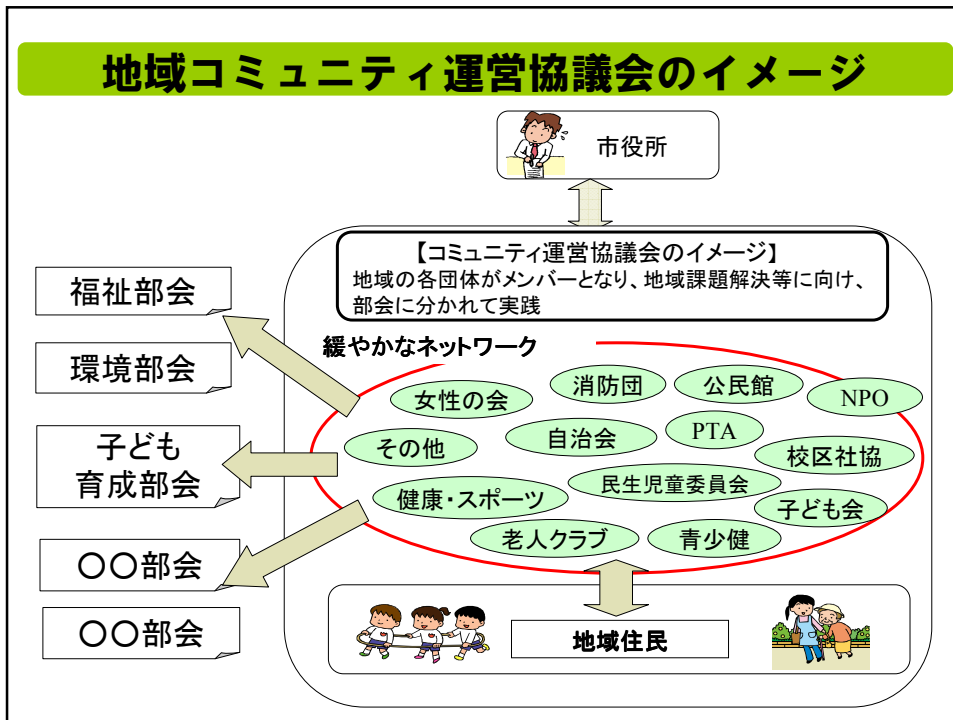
地域コミュニティ運営協議会のイメージ

市役所

【コミュニティ運営協議会のイメージ】
地域の各団体がメンバーとなり、地域課題解決等に向け、部会に分かれて実践

福祉部会

環境部会

子ども
育成部会

○○部会

○○部会

緩やかなネットワーク

女性の会
消防団
公民館
NPO
その他
自治会
PTA
校区社協
健康・スポーツ
民生児童委員会
子ども会
老人クラブ
青少健

地域住民